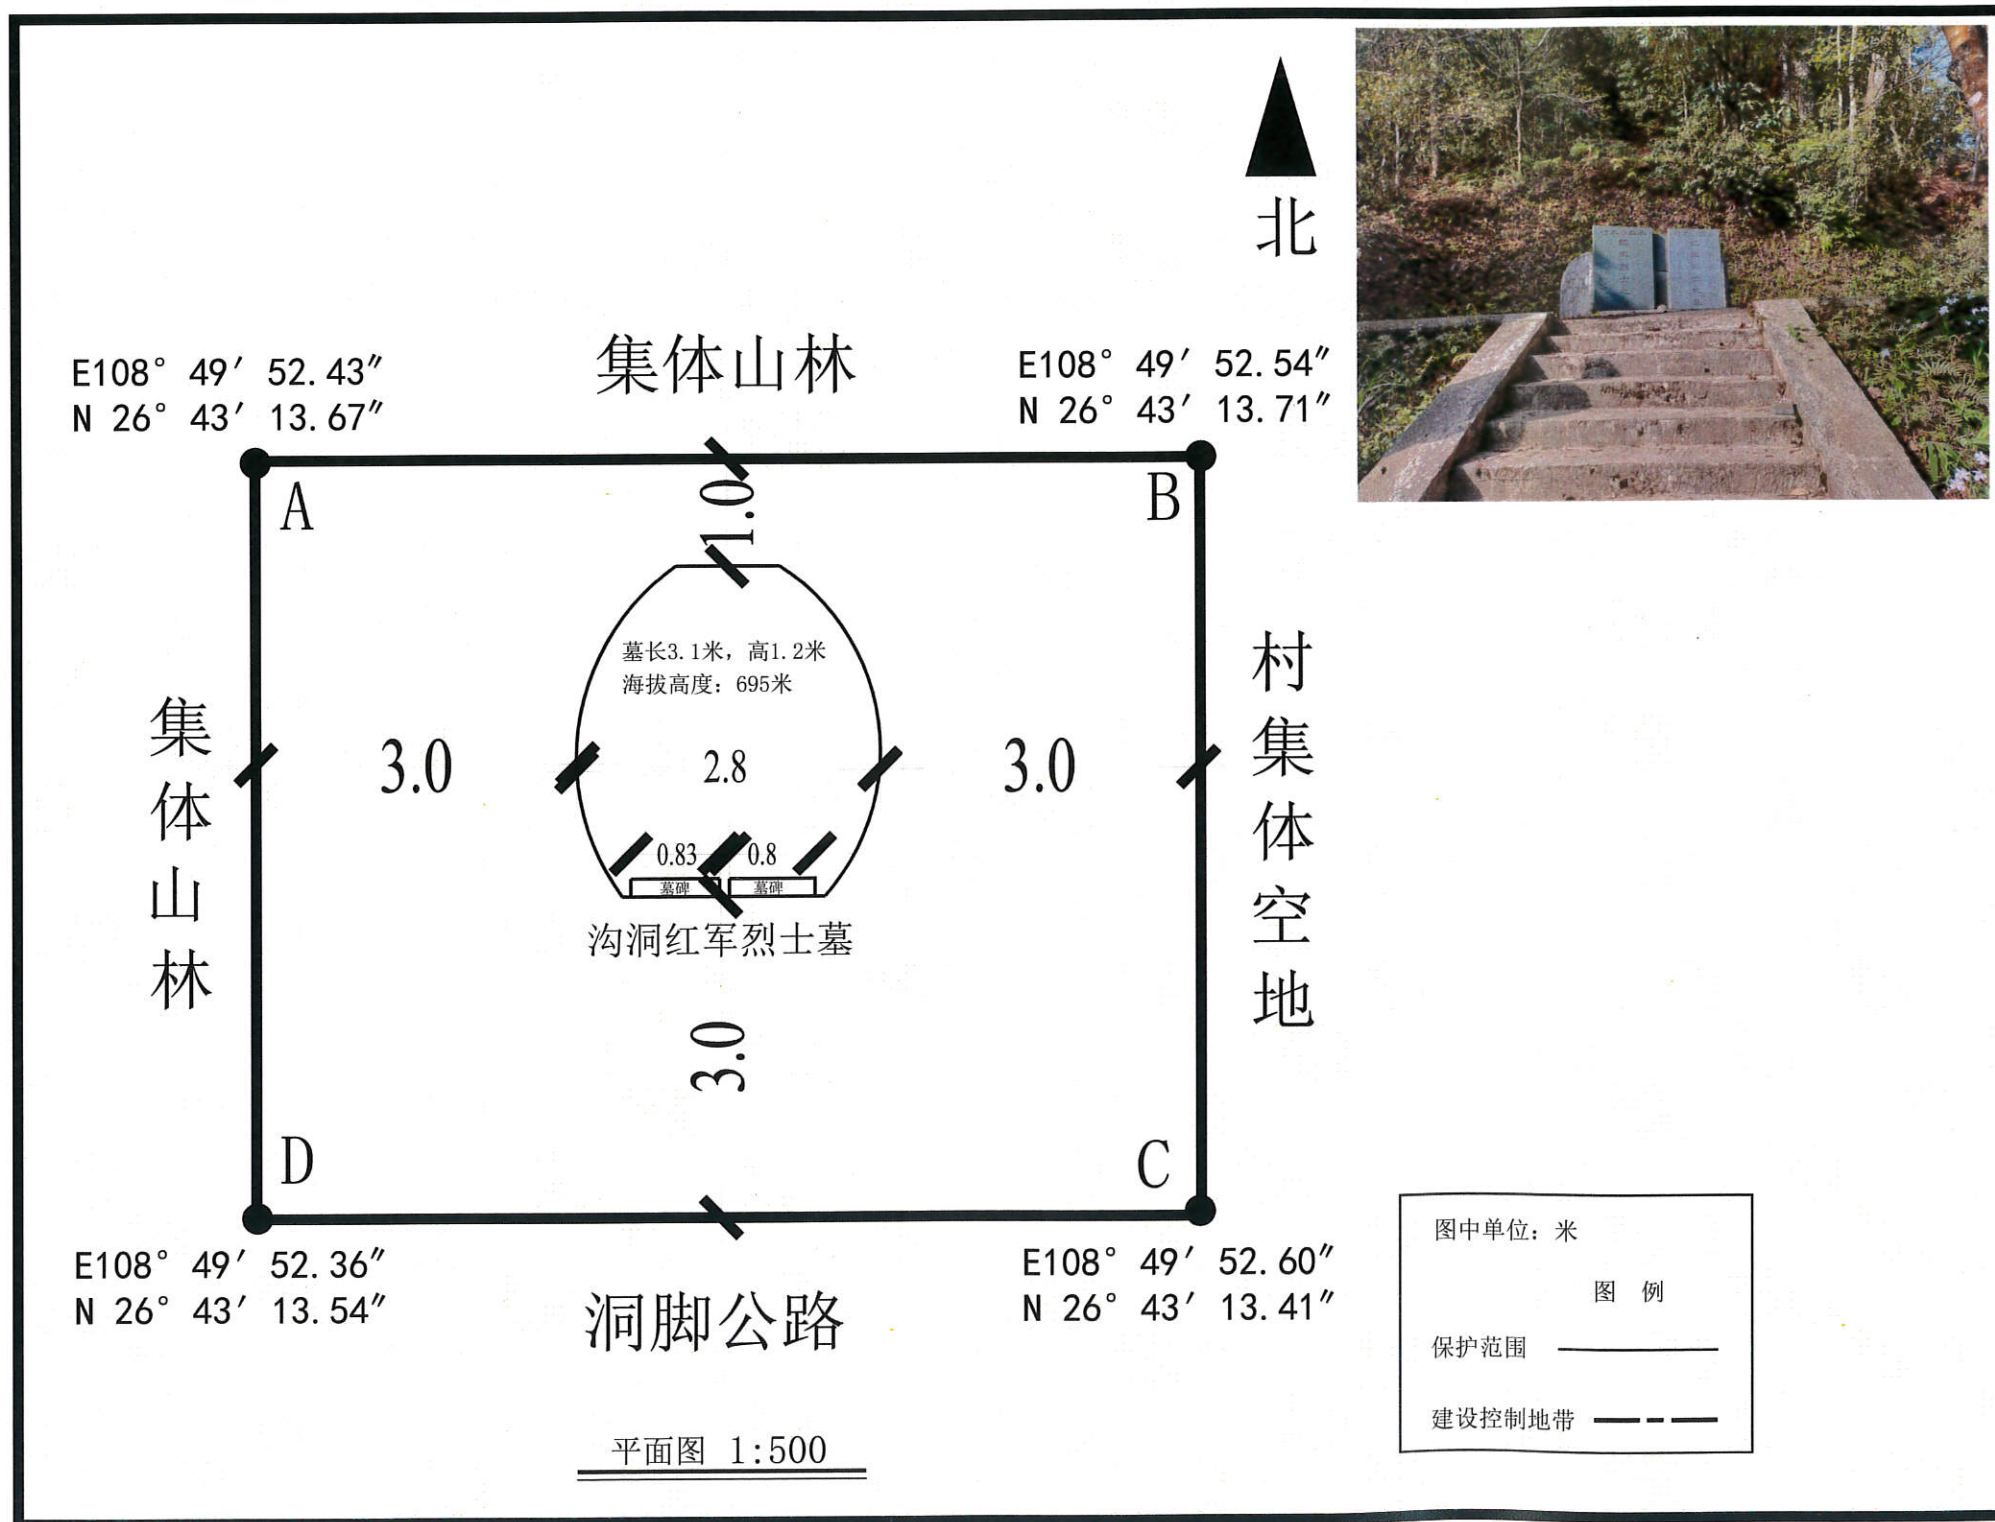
北

集体山林

E108° 49′ 52.43″
N 26° 43′ 13.67″

E108° 49′ 52.54″
N 26° 43′ 13.71″

A

B

1.0

墓长3.1米，高1.2米
海拔高度：695米

集体山林

3.0

2.8

3.0

村集体空地

0.83

0.8

墓碑

墓碑

沟洞红军烈士墓

3.0

D

C

E108° 49′ 52.36″
N 26° 43′ 13.54″

洞脚公路

E108° 49′ 52.60″
N 26° 43′ 13.41″

图中单位：米

图 例

保护范围

建设控制地带

平面图 1:500